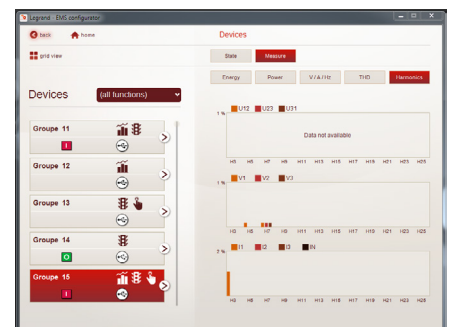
Legrand - EMS configurator

back home

Devices

grid view

State Measure

Energy Power V/A/Hz THD Harmonics

Devices (all functions)

Groupe 11
I

Groupe 12

Groupe 13

Groupe 14
O

Groupe 15
I

U12 U23 U31
1 %
Data not available
H3 H5 H7 H9 H11 H13 H15 H17 H19 H21 H23 H25

V1 V2 V3
1 %
H3 H5 H7 H9 H11 H13 H15 H17 H19 H21 H23 H25

I1 I2 I3 IN
5 %
H3 H5 H7 H9 H11 H13 H15 H17 H19 H21 H23 H25